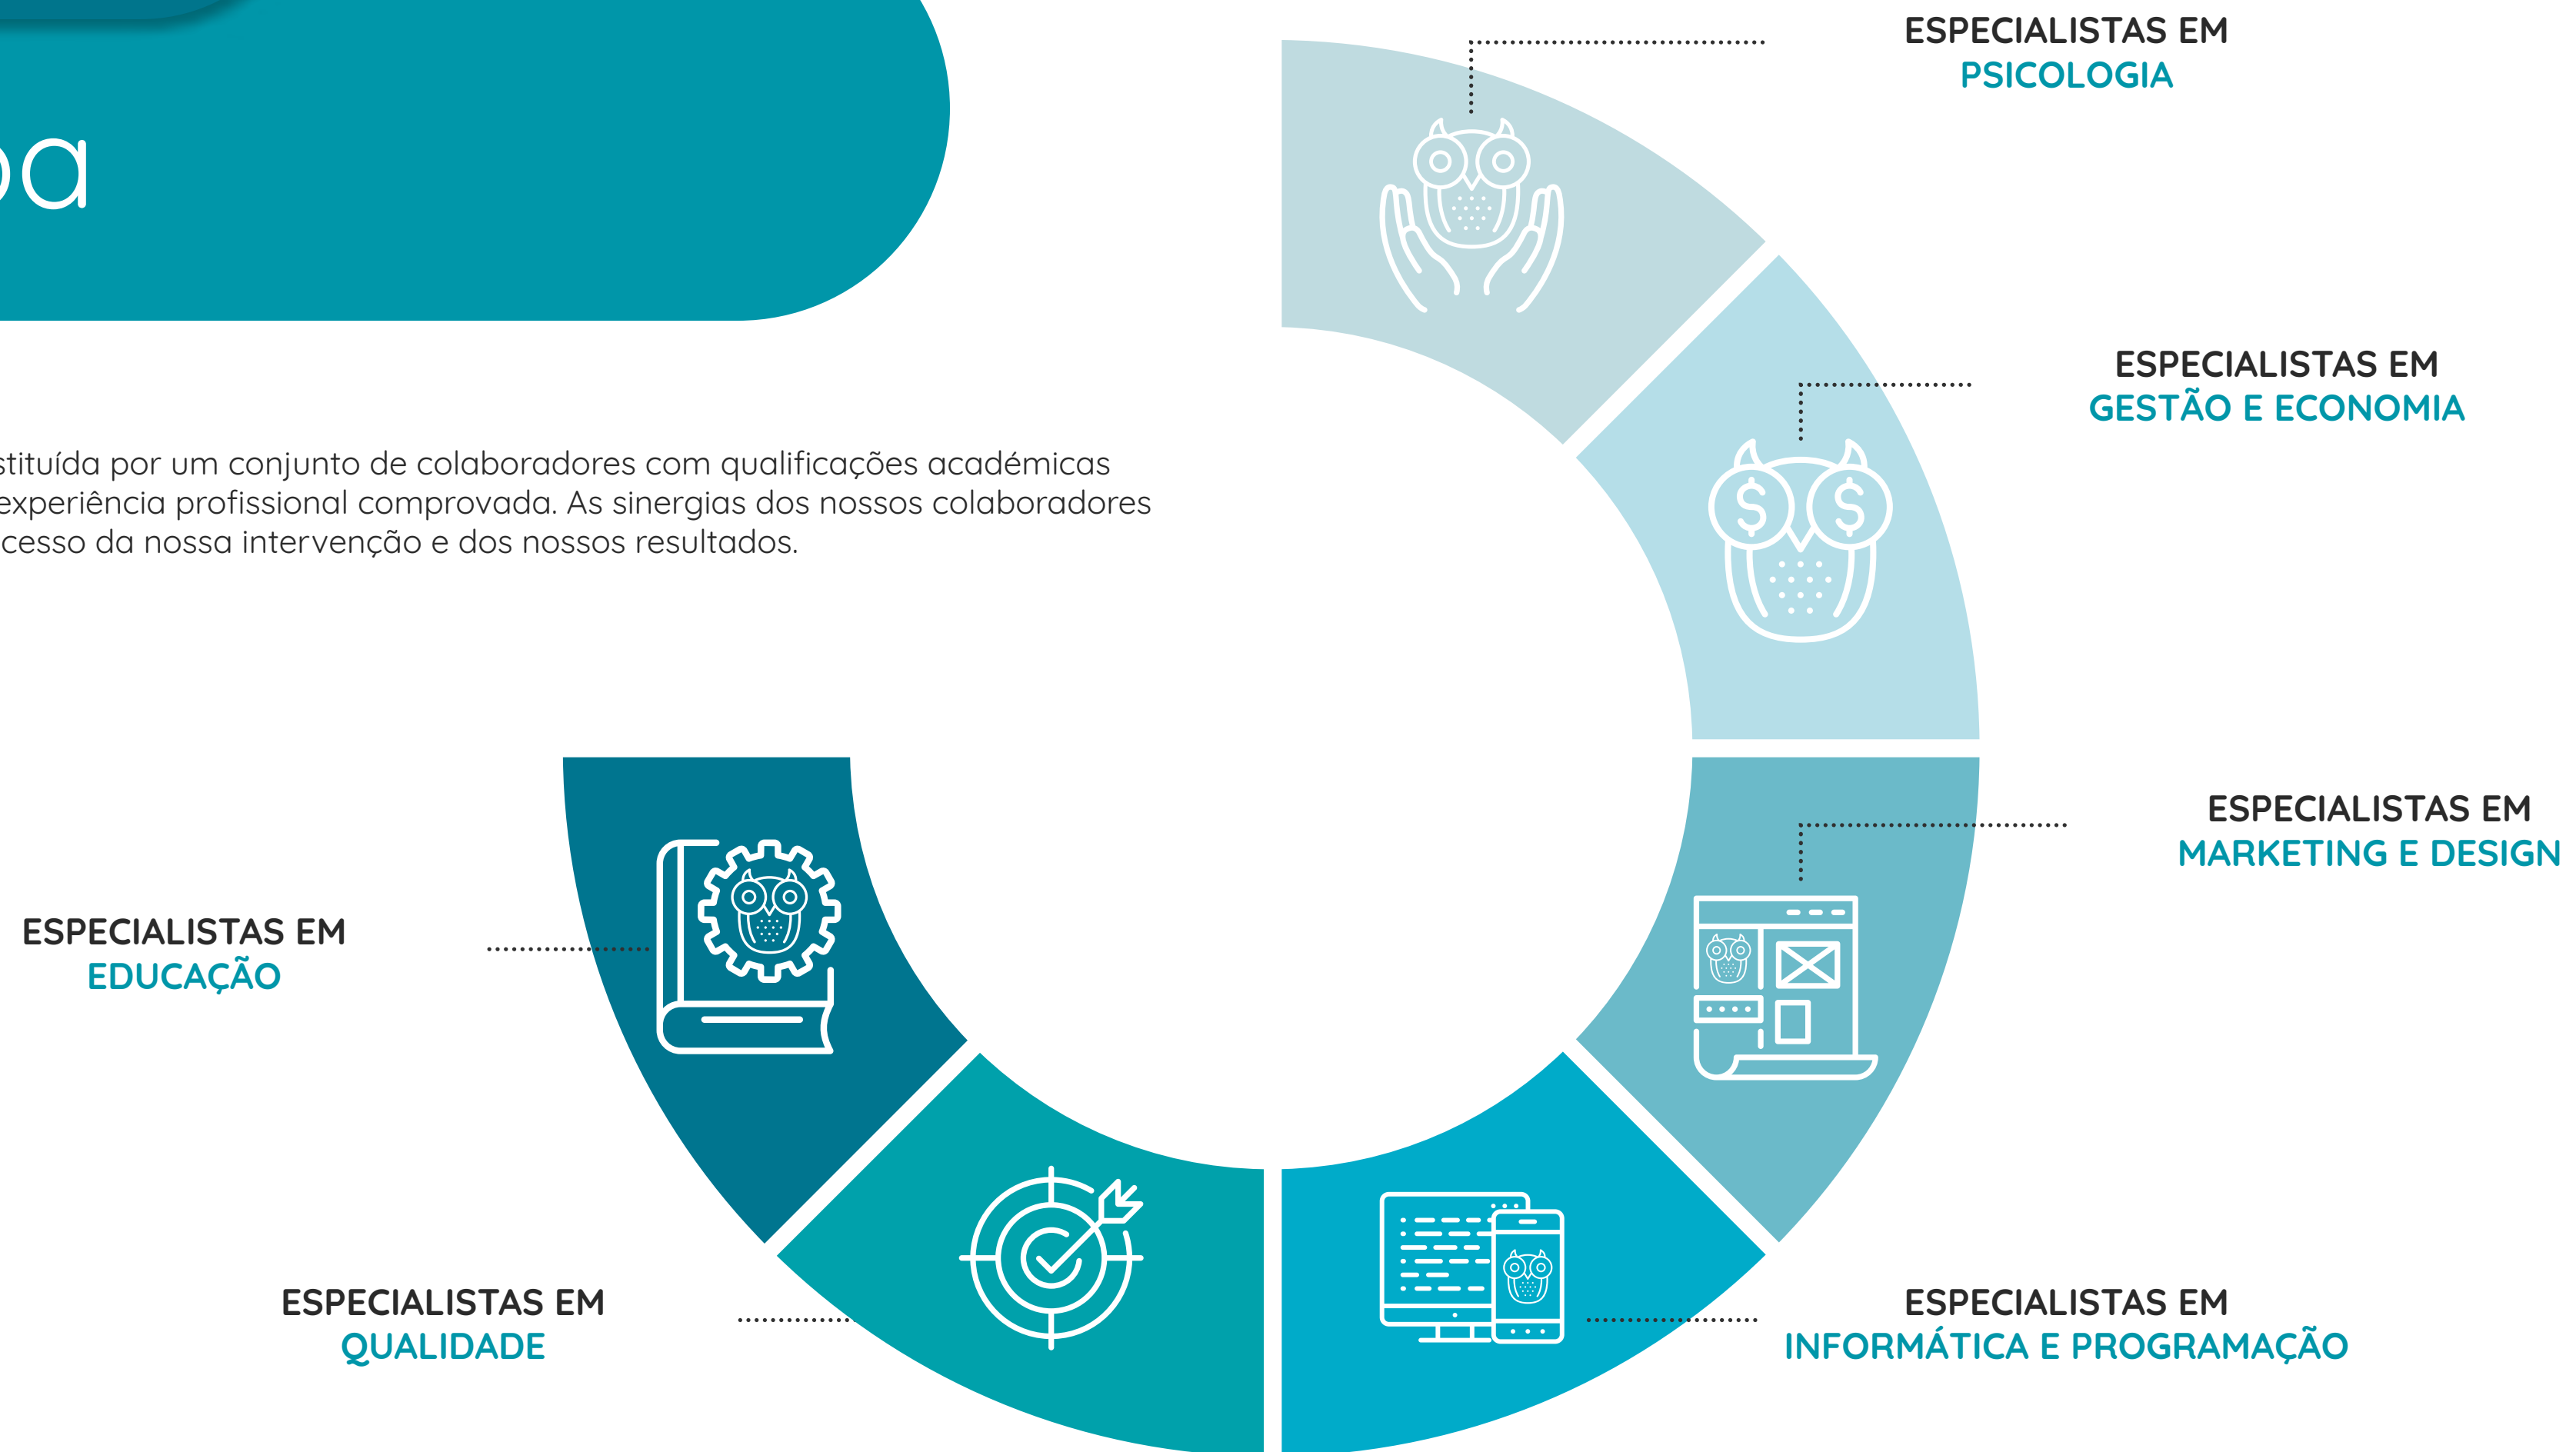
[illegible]a

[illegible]stituída por um conjunto de colaboradores com qualificações académicas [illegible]experiência profissional comprovada. As sinergias dos nossos colaboradores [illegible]cesso da nossa intervenção e dos nossos resultados.

ESPECIALISTAS EM
PSICOLOGIA

ESPECIALISTAS EM
GESTÃO E ECONOMIA

ESPECIALISTAS EM
MARKETING E DESIGN

ESPECIALISTAS EM
EDUCAÇÃO

ESPECIALISTAS EM
QUALIDADE

ESPECIALISTAS EM
INFORMÁTICA E PROGRAMAÇÃO